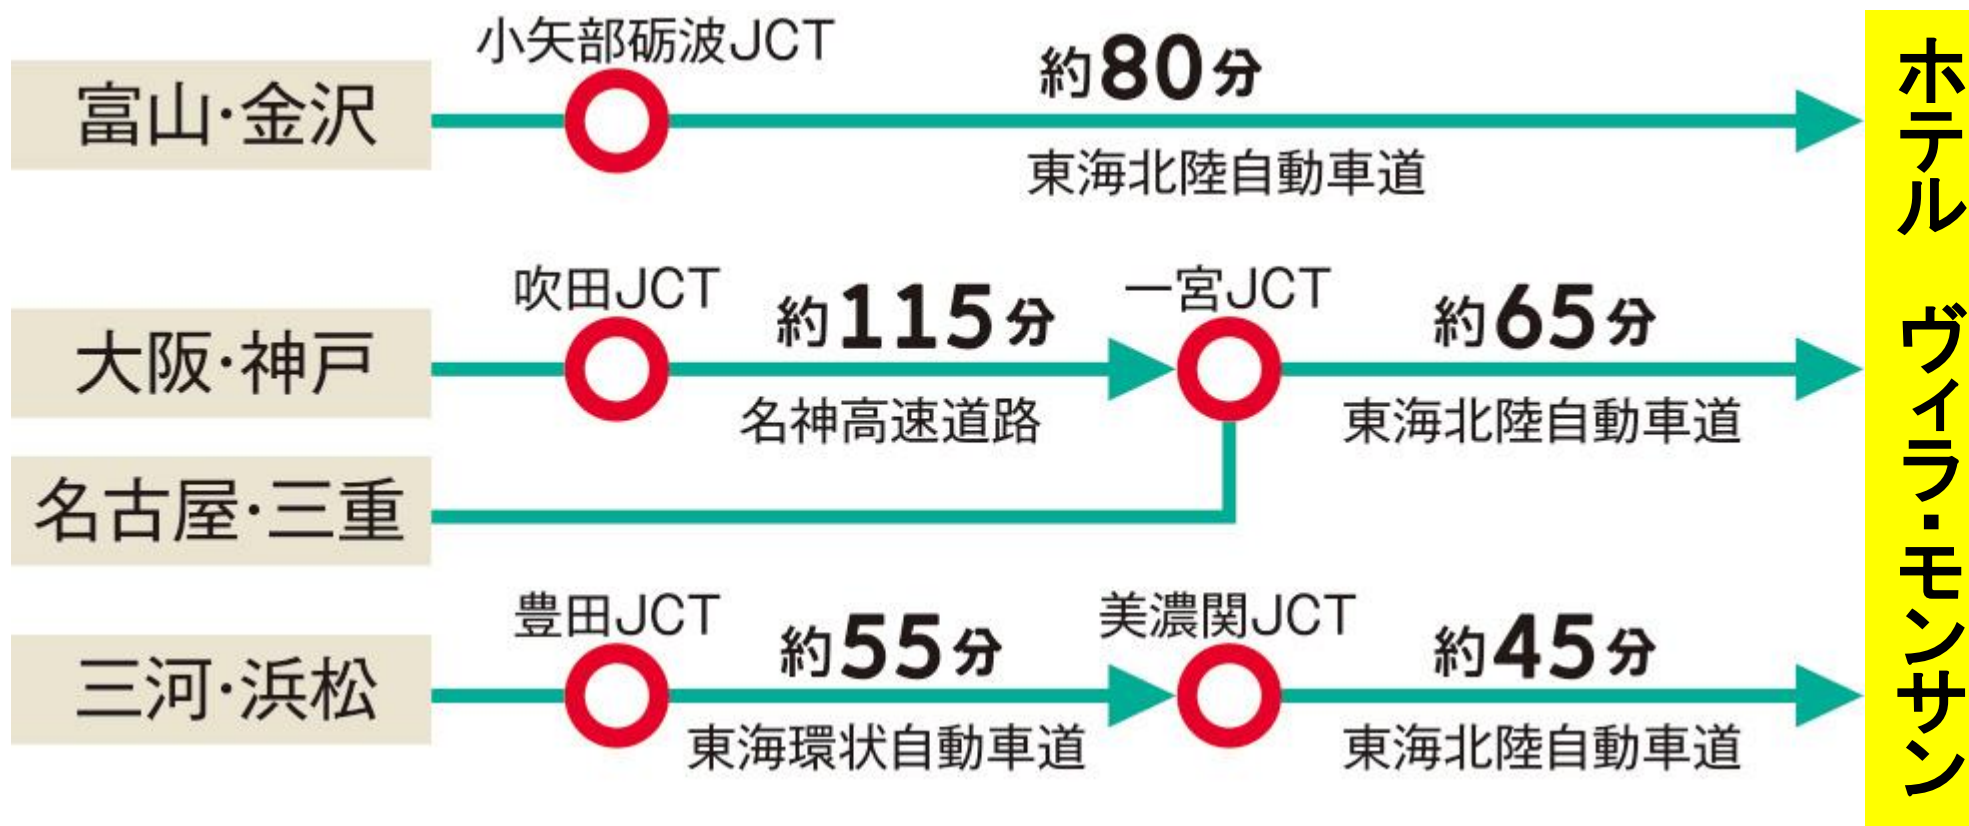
富山·金沢
小矢部砺波JCT
約80分
東海北陸自動車道

大阪·神戸
吹田JCT
約115分
名神高速道路
一宮JCT
約65分
東海北陸自動車道

名古屋·三重

三河·浜松
豊田JCT
約55分
東海環状自動車道
美濃関JCT
約45分
東海北陸自動車道

ホテル ヴィラ・モンサン